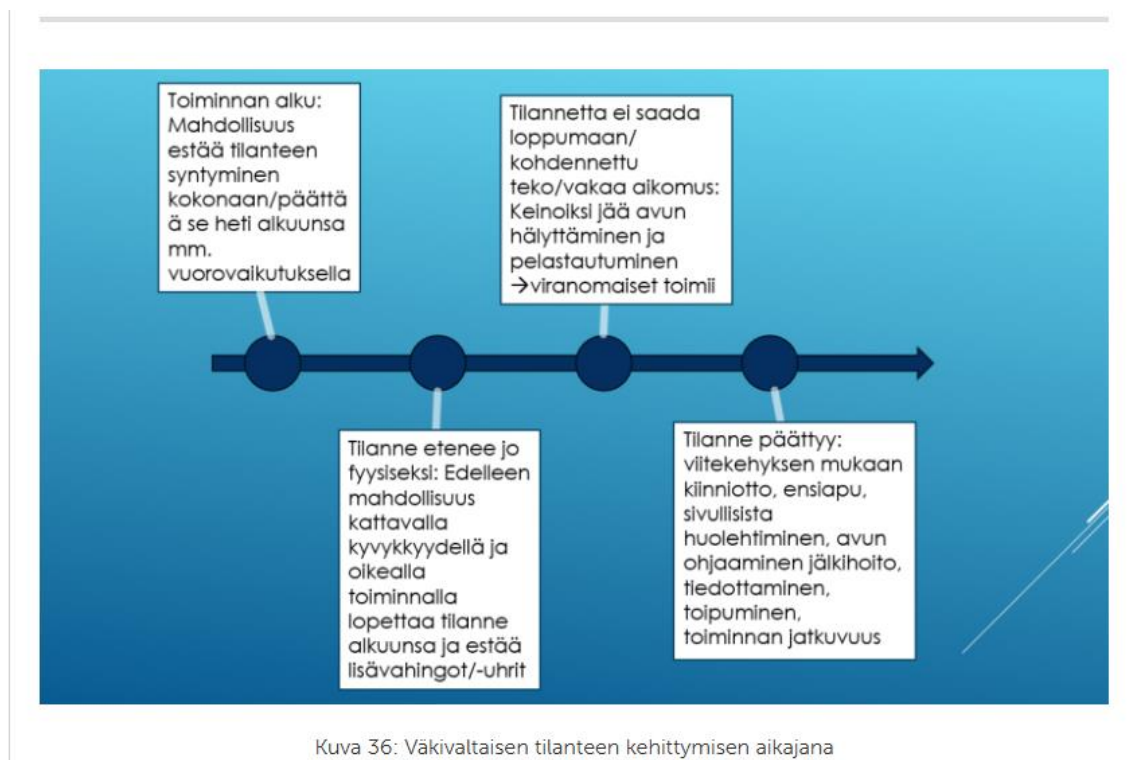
Toiminnan alku: Mahdollisuus estää tilanteen syntyminen kokonaan/päättää se heti alkuunsa mm. vuorovaikutuksella

Tilannetta ei saada loppumaan/ kohdennettu teko/vakaa aikomus: Keinoiksi jää avun hälyttäminen ja pelastautuminen →viranomaiset toimii

Tilanne etenee jo fyysiseksi: Edelleen mahdollisuus kattavalla kyvykkydellä ja oikealla toiminnalla lopettaa tilanne alkuunsa ja estää lisävahingot/-uhrit

Tilanne päättyy: viitekehyksen mukaan kiinniotto, ensiapu, sivullisista huolehtiminen, avun ohjaaminen jälkihoito, tiedottaminen, toipuminen, toiminnan jatkuvuus

Kuva 36: Väkivaltaisen tilanteen kehittymisen aikajana